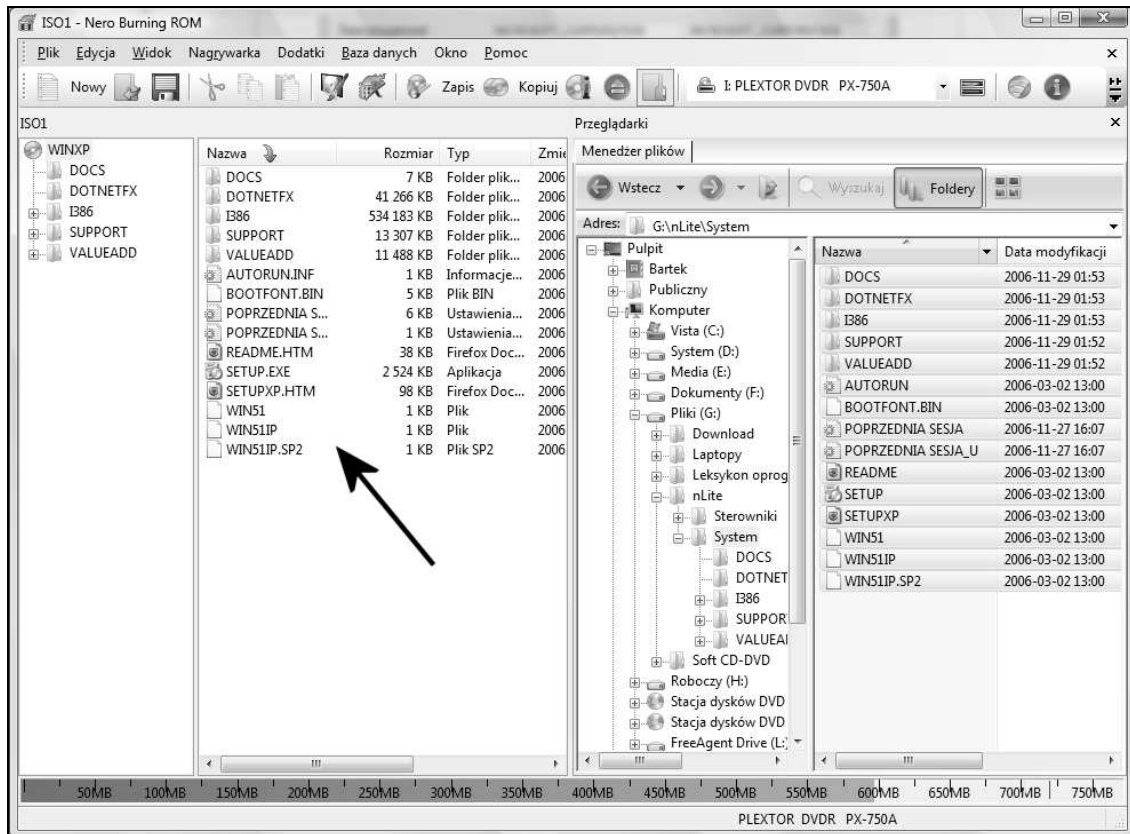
ISO1 - Nero Burning ROM

Plik Edycja Widok Nagrywarka Dodatki Baza danych Okno Pomoc

Nowy Zapis Kopiuj I: PLEXTOR DVDR PX-750A

ISO1

WINXP
DOCS
DOTNETFX
I386
SUPPORT
VALUEADD

| Nazwa | Rozmiar | Typ | Zmi |
|---|---|---|---|
| DOCS | 7 KB | Folder plik... | 2006 |
| DOTNETFX | 41 266 KB | Folder plik... | 2006 |
| I386 | 534 183 KB | Folder plik... | 2006 |
| SUPPORT | 13 307 KB | Folder plik... | 2006 |
| VALUEADD | 11 488 KB | Folder plik... | 2006 |
| AUTORUN.INF | 1 KB | Informacje... | 2006 |
| BOOTFONT.BIN | 5 KB | Plik BIN | 2006 |
| POPRZEDNIA S... | 6 KB | Ustawienia... | 2006 |
| POPRZEDNIA S... | 1 KB | Ustawienia... | 2006 |
| README.HTM | 38 KB | Firefox Doc... | 2006 |
| SETUP.EXE | 2 524 KB | Aplikacja | 2006 |
| SETUPXP.HTM | 98 KB | Firefox Doc... | 2006 |
| WIN51 | 1 KB | Plik | 2006 |
| WIN51IP | 1 KB | Plik | 2006 |
| WIN51IP.SP2 | 1 KB | Plik SP2 | 2006 |

Przeglądarki

Menedżer plików

Wstecz Wyszukaj Foldery

Adres: G:\nLite\System

Pulpit
Bartek
Publiczny
Komputer
Vista (C:)
System (D:)
Media (E:)
Dokumenty (F:)
Pliki (G:)
Download
Laptopy
Leksykon oprog
nLite
Sterowniki
System
DOCS
DOTNET
I386
SUPPOR
VALUEAI
Soft CD-DVD
Roboczy (H:)
Stacja dysków DVD
Stacja dysków DVD
FreeAgent Drive (L:)

| Nazwa | Data modyfikacji |
|---|---|
| DOCS | 2006-11-29 01:53 |
| DOTNETFX | 2006-11-29 01:53 |
| I386 | 2006-11-29 01:53 |
| SUPPORT | 2006-11-29 01:52 |
| VALUEADD | 2006-11-29 01:52 |
| AUTORUN | 2006-03-02 13:00 |
| BOOTFONT.BIN | 2006-03-02 13:00 |
| POPRZEDNIA SESJA | 2006-11-27 16:07 |
| POPRZEDNIA SESJA_U | 2006-11-27 16:07 |
| README | 2006-03-02 13:00 |
| SETUP | 2006-03-02 13:00 |
| SETUPXP | 2006-03-02 13:00 |
| WIN51 | 2006-03-02 13:00 |
| WIN51IP | 2006-03-02 13:00 |
| WIN51IP.SP2 | 2006-03-02 13:00 |

50MB 100MB 150MB 200MB 250MB 300MB 350MB 400MB 450MB 500MB 550MB 600MB 650MB 700MB 750MB

PLEXTOR DVDR PX-750A